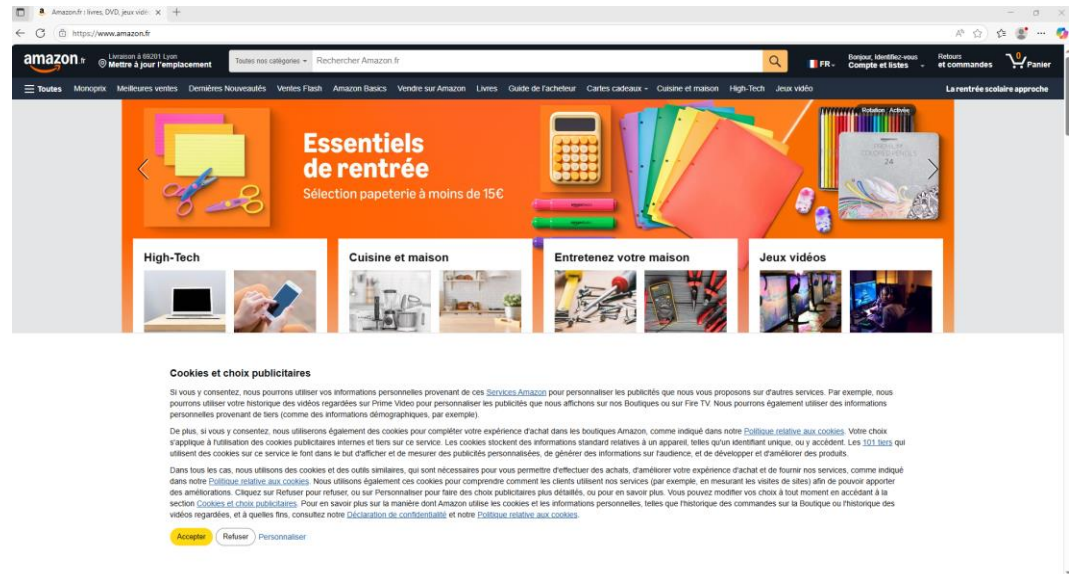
Amazon.fr : livres, DVD, jeux vidéo ×
https://www.amazon.fr

amazon.fr
Livraison à 69201 Lyon
Mettre à jour l'emplacement
Toutes nos catégories
Rechercher Amazon.fr
FR
Bonjour, Identifiez-vous
Compte et listes
Retours
et commandes
0
Panier

Toutes Monoprix Meilleures ventes Dernières Nouveautés Ventes Flash Amazon Basics Vendre sur Amazon Livres Guide de l'acheteur Cartes cadeaux Cuisine et maison High-Tech Jeux vidéo
La rentrée scolaire approche

Essentiels de rentrée
Sélection papeterie à moins de 15€

Rotation · Activée

High-Tech
Cuisine et maison
Entretenez votre maison
Jeux vidéos

Cookies et choix publicitaires

Si vous y consentez, nous pourrons utiliser vos informations personnelles provenant de ces Services Amazon pour personnaliser les publicités que nous vous proposons sur d'autres services. Par exemple, nous pourrons utiliser votre historique des vidéos regardées sur Prime Video pour personnaliser les publicités que nous affichons sur nos Boutiques ou sur Fire TV. Nous pourrons également utiliser des informations personnelles provenant de tiers (comme des informations démographiques, par exemple).

De plus, si vous y consentez, nous utiliserons également des cookies pour compléter votre expérience d'achat dans les boutiques Amazon, comme indiqué dans notre Politique relative aux cookies. Votre choix s'applique à l'utilisation des cookies publicitaires internes et tiers sur ce service. Les cookies stockent des informations standard relatives à un appareil, telles qu'un identifiant unique, ou y accèdent. Les 101 tiers qui utilisent des cookies sur ce service le font dans le but d'afficher et de mesurer des publicités personnalisées, de générer des informations sur l'audience, et de développer et d'améliorer des produits.

Dans tous les cas, nous utilisons des cookies et des outils similaires, qui sont nécessaires pour vous permettre d'effectuer des achats, d'améliorer votre expérience d'achat et de fournir nos services, comme indiqué dans notre Politique relative aux cookies. Nous utilisons également ces cookies pour comprendre comment les clients utilisent nos services (par exemple, en mesurant les visites de sites) afin de pouvoir apporter des améliorations. Cliquez sur Refuser pour refuser, ou sur Personnaliser pour faire des choix publicitaires plus détaillés, ou pour en savoir plus. Vous pouvez modifier vos choix à tout moment en accédant à la section Cookies et choix publicitaires. Pour en savoir plus sur la manière dont Amazon utilise les cookies et les informations personnelles, telles que l'historique des commandes sur la Boutique ou l'historique des vidéos regardées, et à quelles fins, consultez notre Déclaration de confidentialité et notre Politique relative aux cookies.

Accepter Refuser Personnaliser